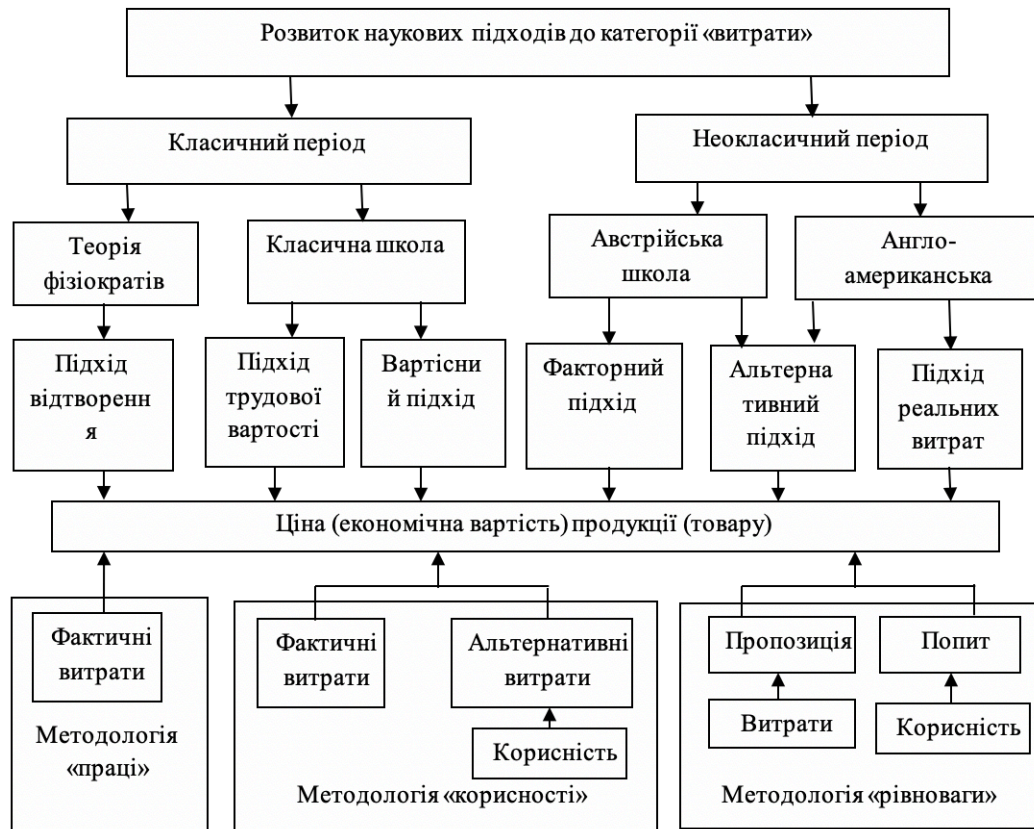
Розвиток наукових підходів до категорії «витрати»

Класичний період

Неокласичний період

Теорія фізіократів

Класична школа

Австрійська школа

Англо-американська

Підхід відтворення

Підхід трудової вартості

Вартісний підхід

Факторний підхід

Альтернативний підхід

Підхід реальних витрат

Ціна (економічна вартість) продукції (товару)

Фактичні витрати

Методологія «праці»

Фактичні витрати

Альтернативні витрати

Корисність

Методологія «корисності»

Пропозиція

Попит

Витрати

Корисність

Методологія «рівноваги»